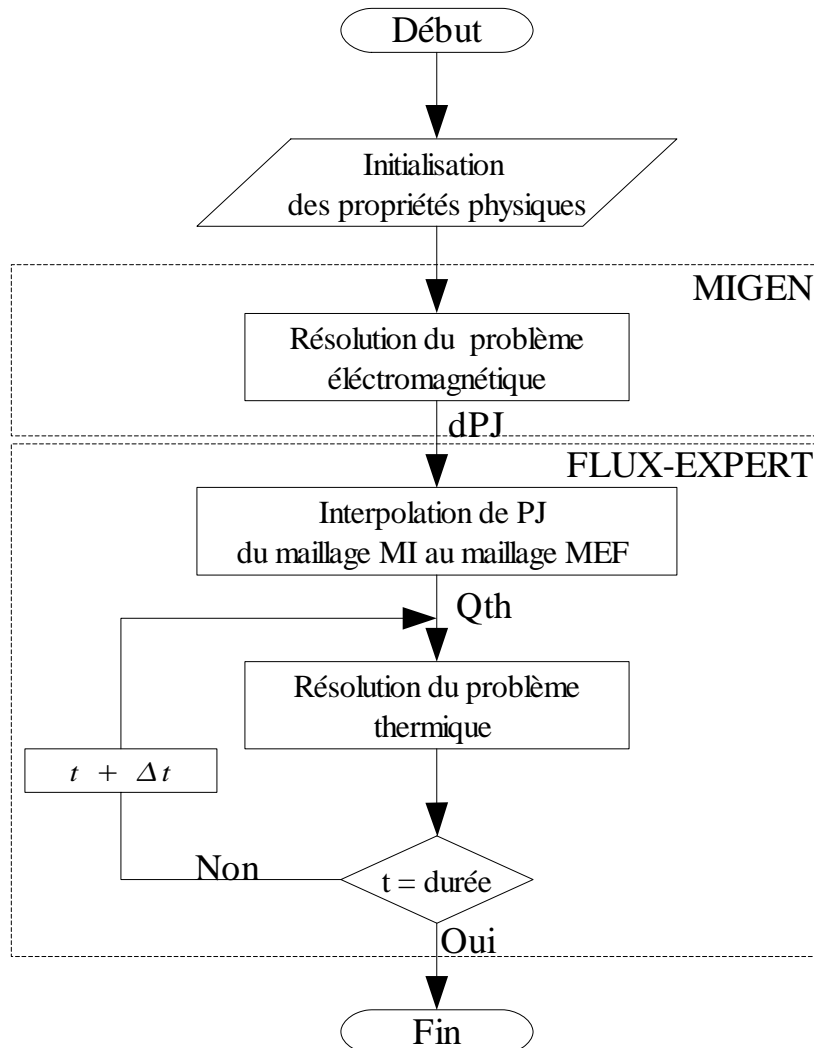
Début

Initialisation
des propriétés physiques

MIGEN

Résolution du problème
éléctromagnétique

dPJ

FLUX-EXPERT

Interpolation de PJ
du maillage MI au maillage MEF

Qth

Résolution du problème
thermique

$t + \Delta t$

Non

t = durée

Oui

Fin